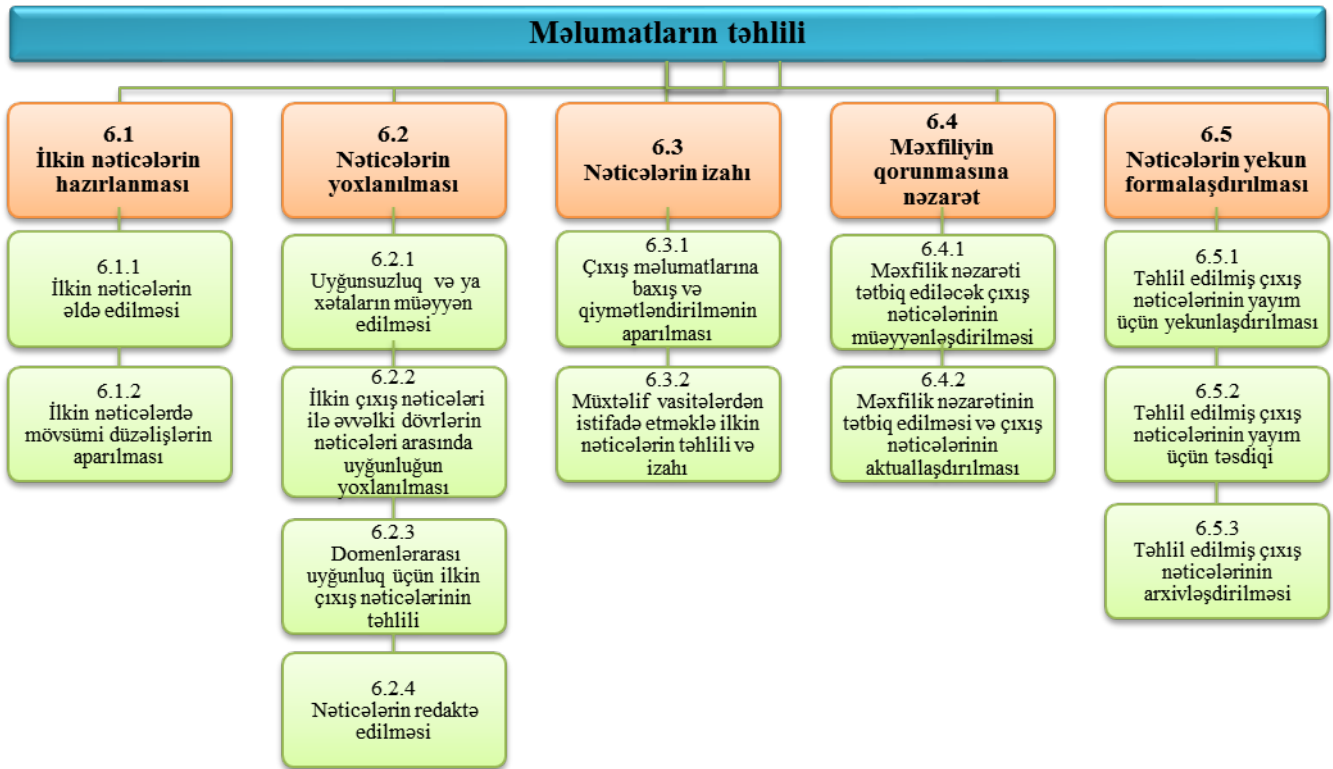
Məlumatların təhlili

6.1
İlkin nəticələrin hazırlanması

6.1.1
İlkin nəticələrin əldə edilməsi

6.1.2
İlkin nəticələrdə mövsümi düzəlişlərin aparılması

6.2
Nəticələrin yoxlanılması

6.2.1
Uyğunsuzluq və ya xətaların müəyyən edilməsi

6.2.2
İlkin çıxış nəticələri ilə əvvəlki dövrlərin nəticələri arasında uyğunluğun yoxlanılması

6.2.3
Domenlərarası uyğunluq üçün ilkin çıxış nəticələrinin təhlili

6.2.4
Nəticələrin redaktə edilməsi

6.3
Nəticələrin izahı

6.3.1
Çıxış məlumatlarına baxış və qiymətləndirilmənin aparılması

6.3.2
Müxtəlif vasitələrdən istifadə etməklə ilkin nəticələrin təhlili və izahı

6.4
Məxfiliyin qorunmasına nəzarət

6.4.1
Məxfilik nəzarəti tətbiq ediləcək çıxış nəticələrinin müəyyənləşdirilməsi

6.4.2
Məxfilik nəzarətinin tətbiq edilməsi və çıxış nəticələrinin aktuallaşdırılması

6.5
Nəticələrin yekun formalaşdırılması

6.5.1
Təhlil edilmiş çıxış nəticələrinin yayım üçün yekunlaşdırılması

6.5.2
Təhlil edilmiş çıxış nəticələrinin yayım üçün təsdiqi

6.5.3
Təhlil edilmiş çıxış nəticələrinin arxivləşdirilməsi